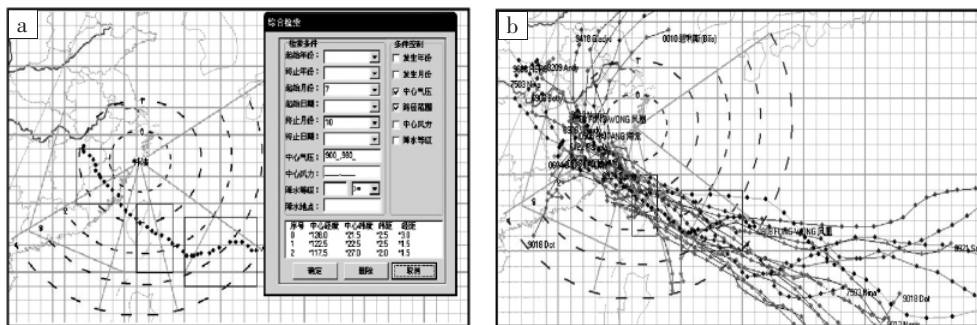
a

综合检索

检索条件

起始年份：

终止年份：

起始月份：7

起始日期：

终止月份：10

终止日期：

中心气压：900_990_

中心风力：

降水等级：

降水地点：

条件控制

☐ 发生年份

☐ 发生月份

☑ 中心气压

☑ 路径范围

☐ 中心风力

☐ 降水等级

| 序号 | 中心经度 | 中心纬度 | 纬距 | 经距 |
|---|---|---|---|---|
| 0 | *126.0 | *21.5 | *2.5 | *3.0 |
| 1 | *122.5 | *25.5 | *2.5 | *1.5 |
| 2 | *117.5 | *27.0 | *2.0 | *1.5 |

确定

删除

取消

b

9418 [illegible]

0010 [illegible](Bilis)

9608 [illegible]

9209 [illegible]

7503 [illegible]

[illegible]

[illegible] FUNG-WONG 凤凰

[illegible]

9018 Dot

FUNG-WONG 凤凰

7503 Nina

9018 Dot

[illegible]